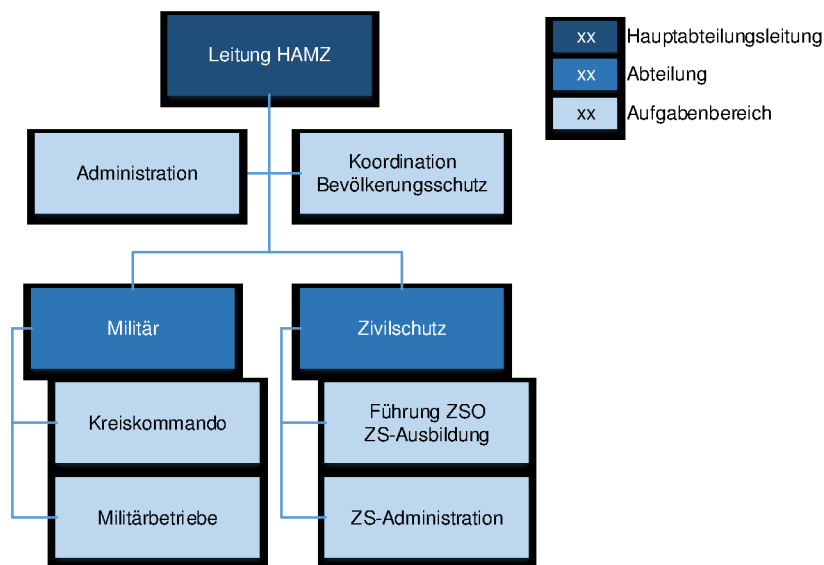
Leitung HAMZ

Administration

Koordination Bevölkerungsschutz

Militär

Kreiskommando

Militärbetriebe

Zivilschutz

Führung ZSO ZS-Ausbildung

ZS-Administration

xx Hauptabteilungsleitung
xx Abteilung
xx Aufgabenbereich